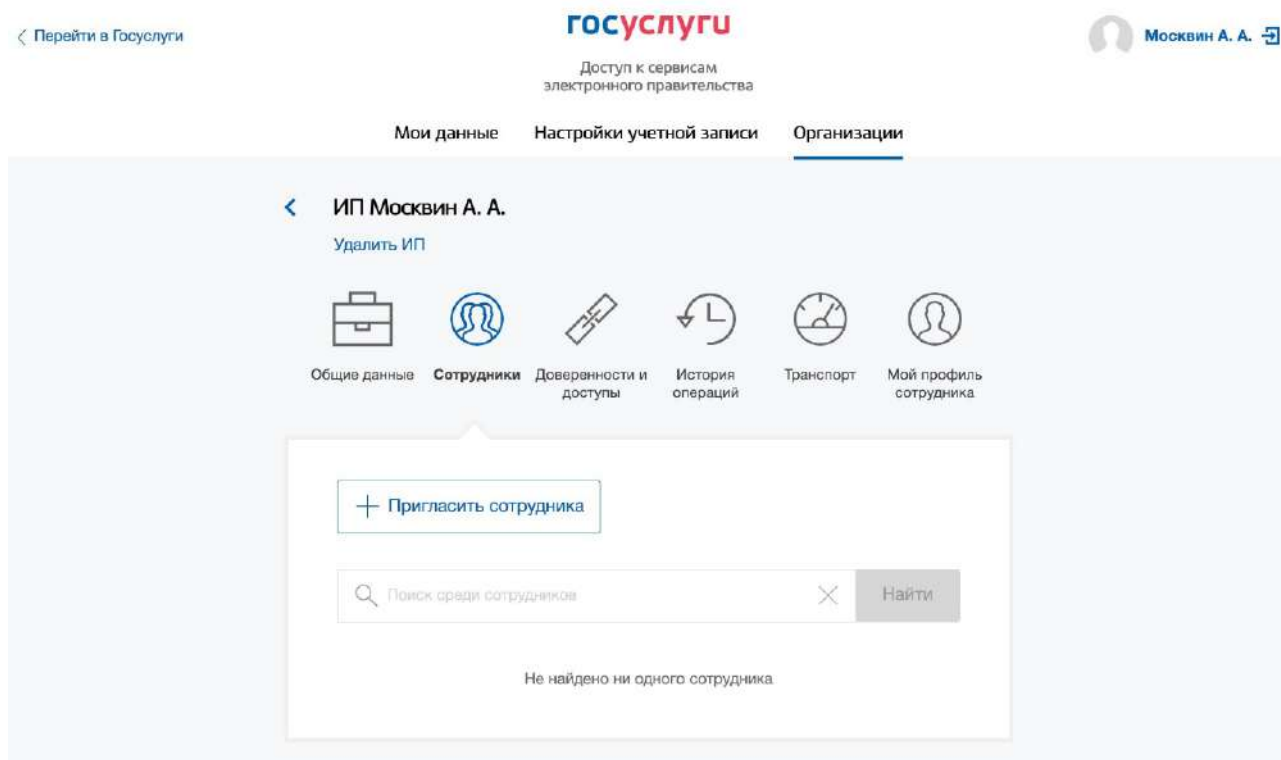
Перейти в Госуслуги

госуслуги

Доступ к сервисам электронного правительства

Москвин А. А.

Мои данные Настройки учетной записи Организации

ИП Москвин А. А.

Удалить ИП

Общие данные Сотрудники Доверенности и доступы История операций Транспорт Мой профиль сотрудника

+ Пригласить сотрудника

Поиск среди сотрудников

Найти

Не найдено ни одного сотрудника